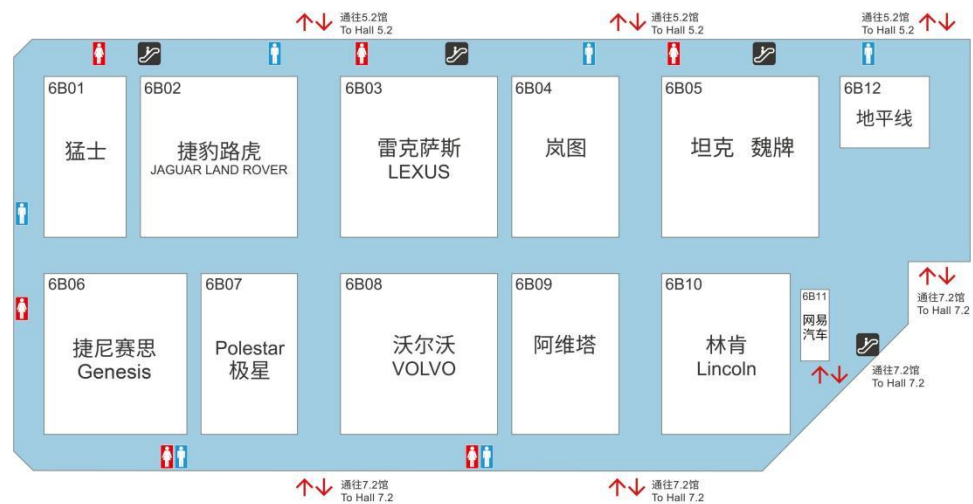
通往5.2馆
To Hall 5.2

通往5.2馆
To Hall 5.2

通往5.2馆
To Hall 5.2

6B01
猛士

6B02
捷豹路虎
JAGUAR LAND ROVER

6B03
雷克萨斯
LEXUS

6B04
岚图

6B05
坦克 魏牌

6B12
地平线

6B06
捷尼赛思
Genesis

6B07
Polestar
极星

6B08
沃尔沃
VOLVO

6B09
阿维塔

6B10
林肯
Lincoln

6B11
网易
汽车

通往7.2馆
To Hall 7.2

通往7.2馆
To Hall 7.2

通往7.2馆
To Hall 7.2

通往7.2馆
To Hall 7.2